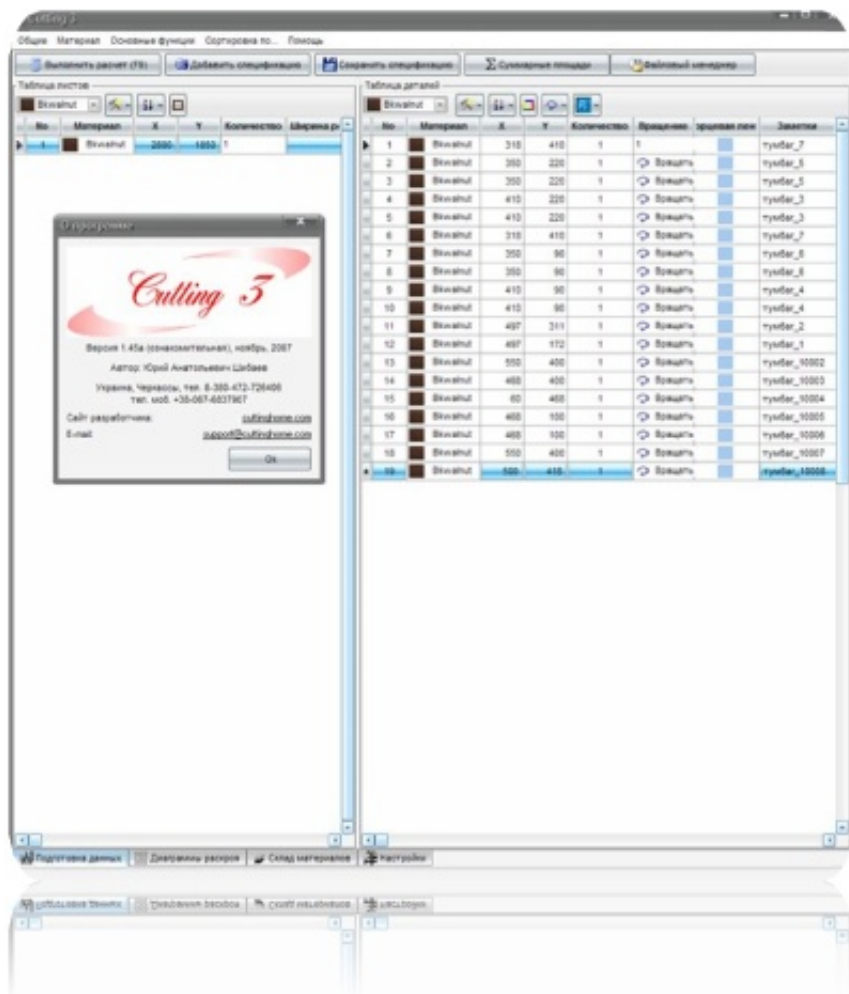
Cutting 3

Общие Материал Основные функции Сортировка по... Помощь

Выполнить расчет (F9) Добавить спецификацию Сохранить спецификацию Суммарные площади Файловый менеджер

Таблица листов

Bkwalnut

| No | Материал | X | Y | Количество | Ширина р |
|---|---|---|---|---|---|
| 1 | Bkwalnut | 2800 | 1850 | 1 | |

О программе

Cutting 3

Версия 1.45a (ознакомительная), ноябрь, 2007

Автор: Юрий Анатольевич Шибаев

Украина, Черкассы, тел. 8-380-472-726406
тел. моб. +38-067-6837907

Сайт разработчика: cuttinghome.com
E-mail: support@cuttinghome.com

Ok

Таблица деталей

Bkwalnut

| No | Материал | X | Y | Количество | Вращение | Кромка лев | Заметки |
|---|---|---|---|---|---|---|---|
| 1 | Bkwalnut | 318 | 410 | 1 | 1 | | тумба_7 |
| 2 | Bkwalnut | 350 | 220 | 1 | Вращать | | тумба_6 |
| 3 | Bkwalnut | 350 | 220 | 1 | Вращать | | тумба_5 |
| 4 | Bkwalnut | 410 | 220 | 1 | Вращать | | тумба_3 |
| 5 | Bkwalnut | 410 | 220 | 1 | Вращать | | тумба_3 |
| 6 | Bkwalnut | 318 | 410 | 1 | Вращать | | тумба_7 |
| 7 | Bkwalnut | 350 | 90 | 1 | Вращать | | тумба_6 |
| 8 | Bkwalnut | 350 | 90 | 1 | Вращать | | тумба_6 |
| 9 | Bkwalnut | 410 | 90 | 1 | Вращать | | тумба_4 |
| 10 | Bkwalnut | 410 | 90 | 1 | Вращать | | тумба_4 |
| 11 | Bkwalnut | 497 | 311 | 1 | Вращать | | тумба_2 |
| 12 | Bkwalnut | 497 | 172 | 1 | Вращать | | тумба_1 |
| 13 | Bkwalnut | 550 | 400 | 1 | Вращать | | тумба_10002 |
| 14 | Bkwalnut | 468 | 400 | 1 | Вращать | | тумба_10003 |
| 15 | Bkwalnut | 60 | 468 | 1 | Вращать | | тумба_10004 |
| 16 | Bkwalnut | 468 | 100 | 1 | Вращать | | тумба_10005 |
| 17 | Bkwalnut | 468 | 100 | 1 | Вращать | | тумба_10006 |
| 18 | Bkwalnut | 550 | 400 | 1 | Вращать | | тумба_10007 |
| 19 | Bkwalnut | 500 | 410 | 1 | Вращать | | тумба_10008 |

Подготовка данных Диаграммы раскроя Склад материалов Настройки